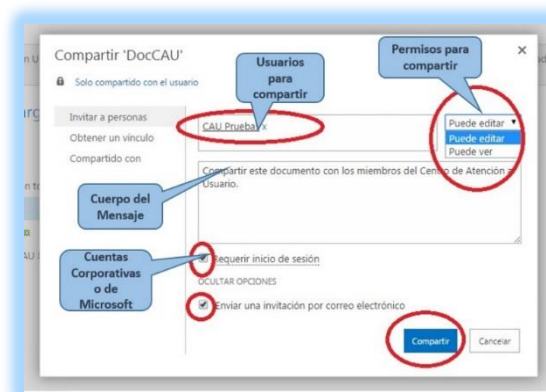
Compartir 'DocCAU'

Solo compartido con el usuario

Usuarios para compartir

Permisos para compartir

×

Invitar a personas

Obtener un vínculo

Compartido con

CAU Prueba ×

Puede editar

Puede editar

Puede ver

Compartir este documento con los miembros del Centro de Atención al Usuario.

Cuerpo del Mensaje

Cuentas Corporativas o de Microsoft

Requerir inicio de sesión

OCULTAR OPCIONES

Enviar una invitación por correo electrónico

Compartir

Cancelar